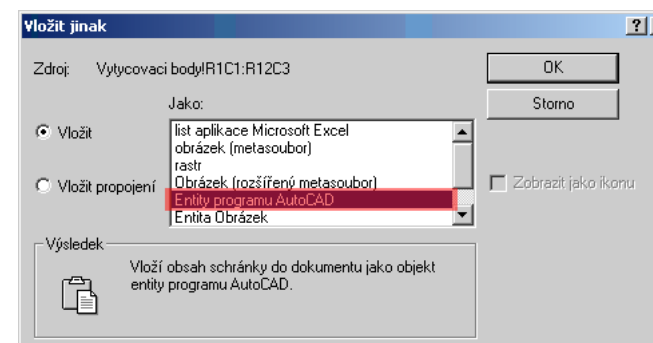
Vložit jinak

?

Zdroj: Vytycovaci body!R1C1:R12C3

OK

Storno

Jako:

Vložit

Vložit propojení

list aplikace Microsoft Excel
obrázek (metasoubor)
rastr
Obrázek (rozšířený metasoubor)
Entity programu AutoCAD
Entita Obrázek

Zobrazit jako ikonu

Výsledek

Vloží obsah schránky do dokumentu jako objekt entity programu AutoCAD.